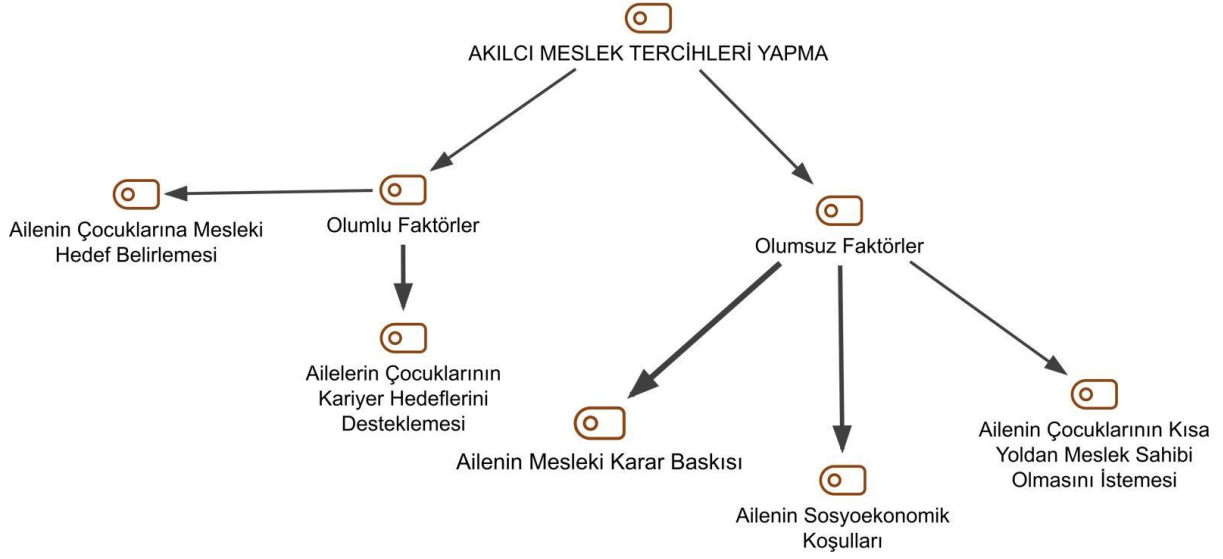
AKILCI MESLEK TERCİHLERİ YAPMA

Olumlu Faktörler

Ailenin Çocuklarına Mesleki Hedef Belirlemesi

Ailelerin Çocuklarının Kariyer Hedeflerini Desteklemesi

Olumsuz Faktörler

Ailenin Mesleki Karar Baskısı

Ailenin Sosyoekonomik Koşulları

Ailenin Çocuklarının Kısa Yoldan Meslek Sahibi Olmasını İstemesi